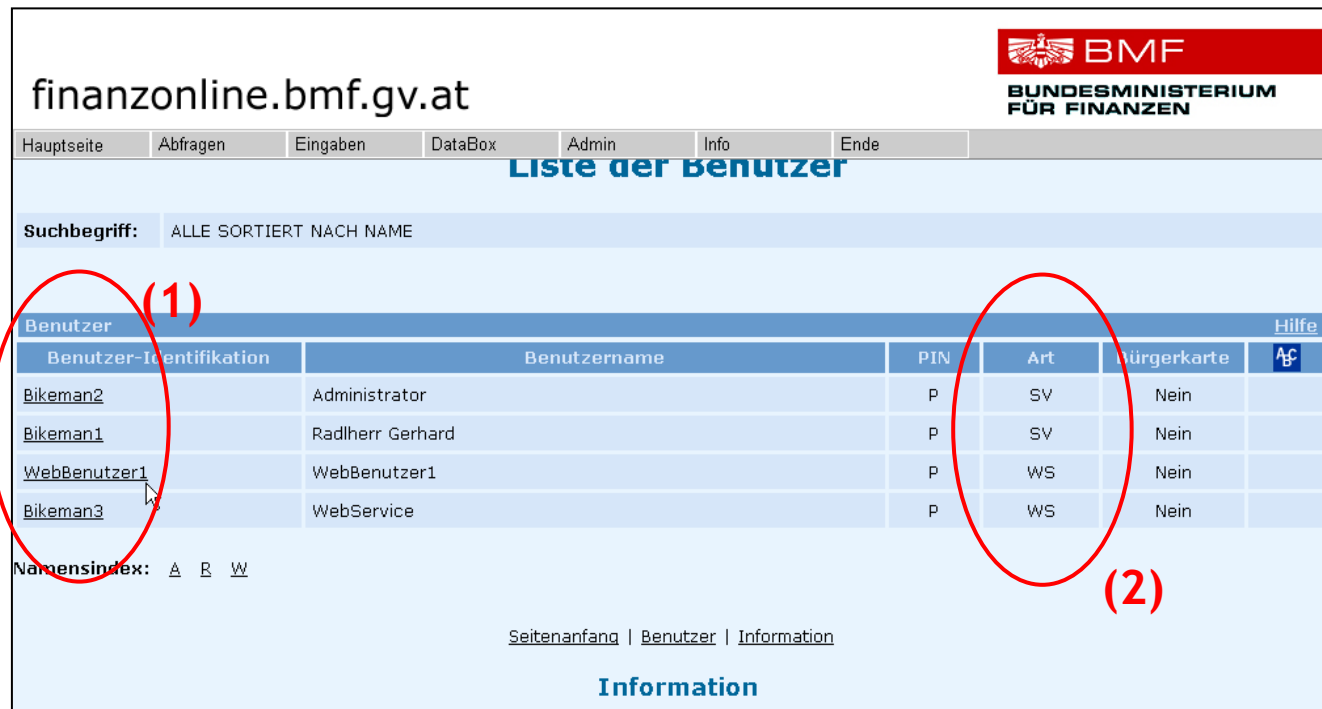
finanzonline.bmf.gv.at

BMF
BUNDESMINISTERIUM FÜR FINANZEN

Hauptseite | Abfragen | Eingaben | DataBox | Admin | Info | Ende

Liste der Benutzer

Suchbegriff: ALLE SORTIERT NACH NAME

(1)

Benutzer Hilfe

| Benutzer-Identifikation | Benutzername | PIN | Art | Bürgerkarte | |
|---|---|---|---|---|---|
| Bikeman2 | Administrator | P | SV | Nein | |
| Bikeman1 | Radlherr Gerhard | P | SV | Nein | |
| WebBenutzer1 | WebBenutzer1 | P | WS | Nein | |
| Bikeman3 | WebService | P | WS | Nein | |

Namensindex: A R W

(2)

Seitenanfang | Benutzer | Information

Information